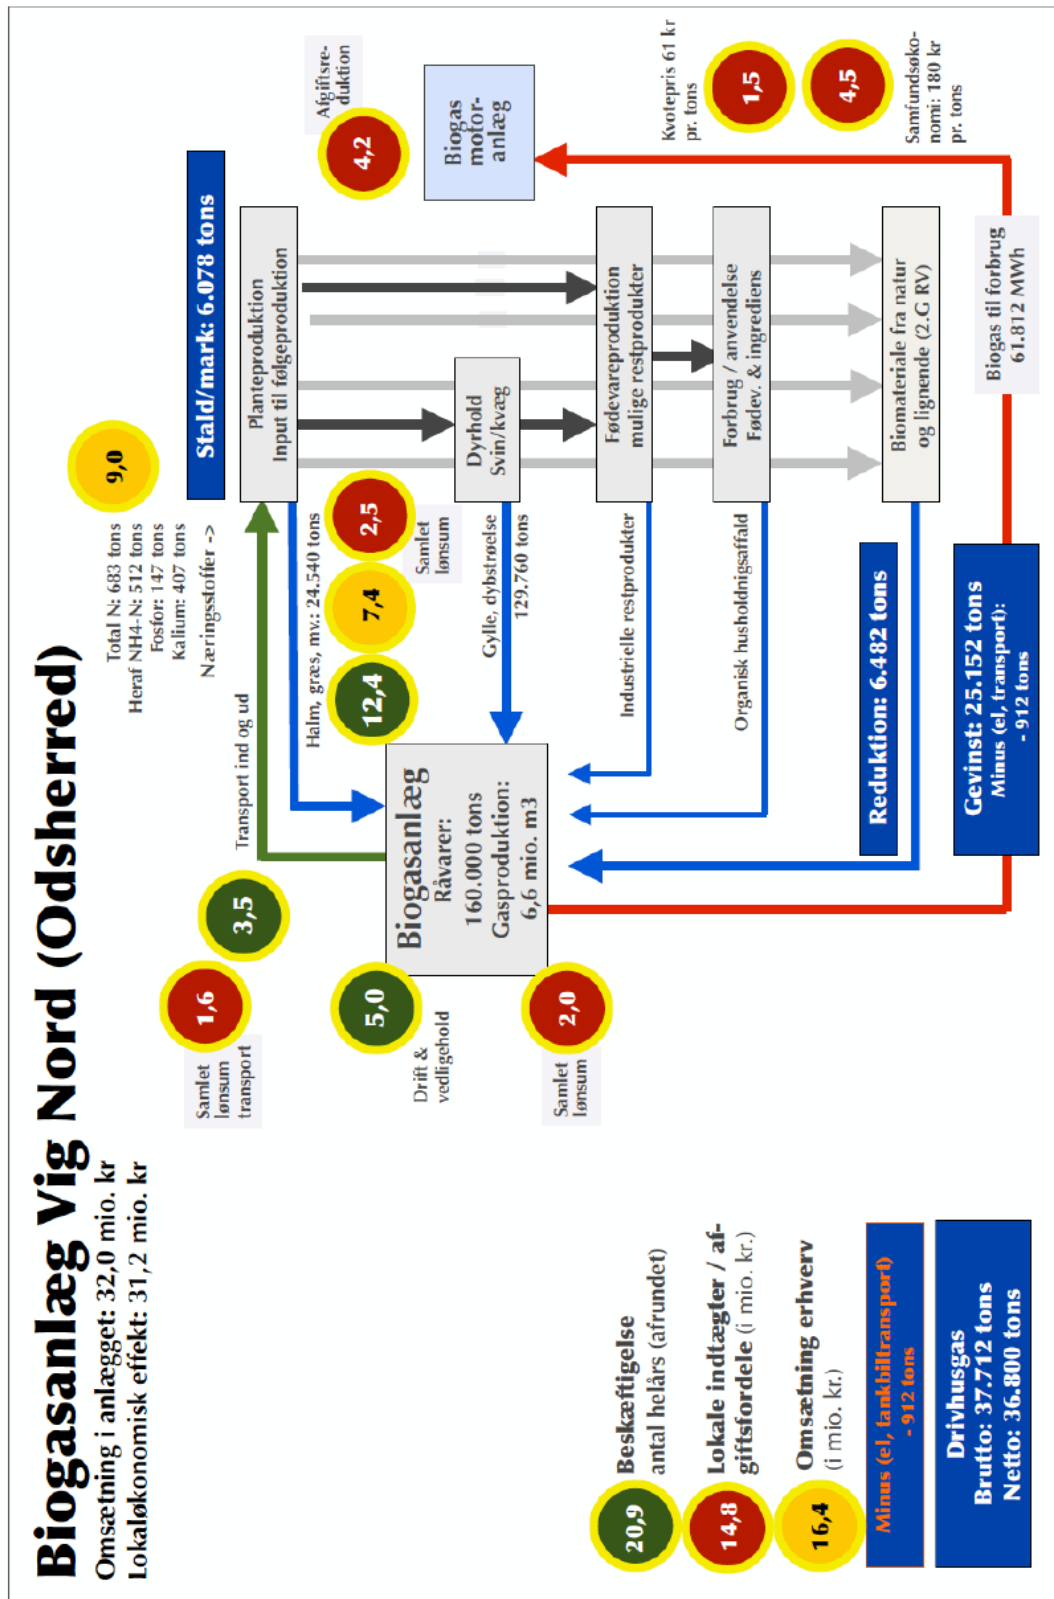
Biogasanlæg Vig Nord (Odsherred)
Omsætning i anlægget: 32,0 mio. kr
Lokaløkonomisk effekt: 31,2 mio. kr

20,9 Beskæftigelse antal helårs (afrundet)
14,8 Lokale indtægter / afgiftsfordele (i mio. kr.)
16,4 Omsætning erhverv (i mio. kr.)

Minus (el, tankbiltransport) - 912 tons

Drivhusgas
Brutto: 37.712 tons
Netto: 36.800 tons

1,6 Samlet lønsum transport
3,5
5,0 Drift & vedligehold
2,0 Samlet lønsum

Transport ind og ud

Biogasanlæg
Råvarer:
160.000 tons
Gasproduktion:
6,6 mio. m3

12,4
7,4
2,5 Samlet lønsum

Halm, græs, mv: 24.540 tons
Gylle, dybstrøelse 129.760 tons
Industrielle restprodukter
Organisk husholdningsaffald

Total N: 683 tons
Heraf NH4-N: 512 tons
Fosfor: 147 tons
Kalium: 407 tons
Næringsstoffer ->

9,0

Stald/mark: 6.078 tons

Planteproduktion
Input til følgeproduktion

Dyrhold
Svin/kvæg

Fødevareproduktion
mulige restprodukter

Forbrug / anvendelse
Fødev. & ingrediens

Biomateriale fra natur og lignende (2.G RV)

Reduktion: 6.482 tons

Gevinst: 25.152 tons
Minus (el, transport):
- 912 tons

Biogas til forbrug
61.812 MWh

4,2 Afgiftsreduktion

Biogas motoranlæg

1,5 Kvotepris 61 kr pr. tons
4,5 Samfundsøkonomi: 180 kr pr. tons